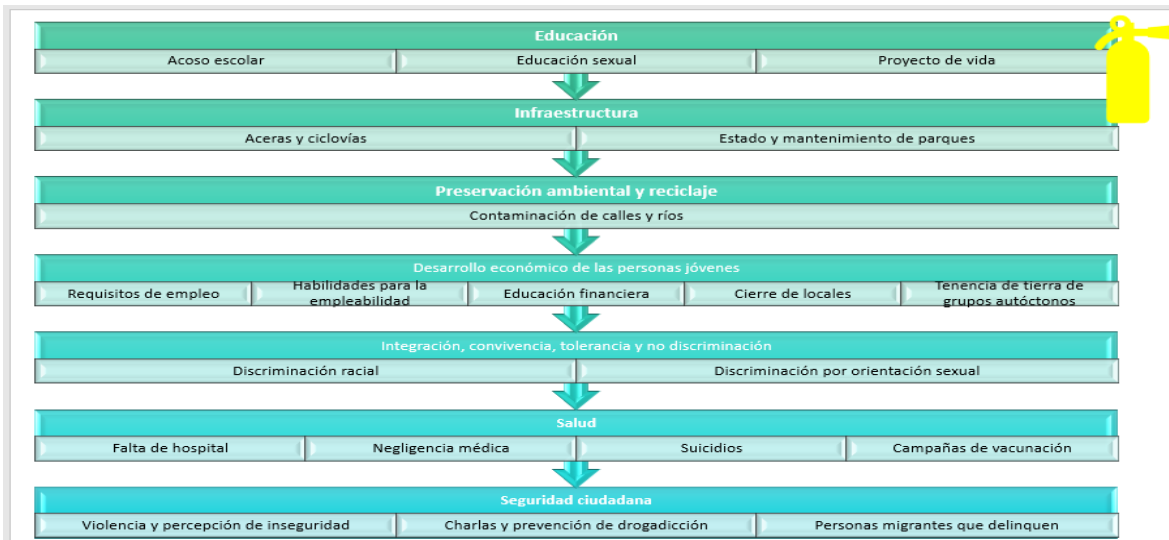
Educación

Acoso escolar | Educación sexual | Proyecto de vida

Infraestructura

Aceras y ciclovías | Estado y mantenimiento de parques

Preservación ambiental y reciclaje

Contaminación de calles y ríos

Desarrollo económico de las personas jóvenes

Requisitos de empleo | Habilidades para la empleabilidad | Educación financiera | Cierre de locales | Tenencia de tierra de grupos autóctonos

Integración, convivencia, tolerancia y no discriminación

Discriminación racial | Discriminación por orientación sexual

Salud

Falta de hospital | Negligencia médica | Suicidios | Campañas de vacunación

Seguridad ciudadana

Violencia y percepción de inseguridad | Charlas y prevención de drogadicción | Personas migrantes que delinquen